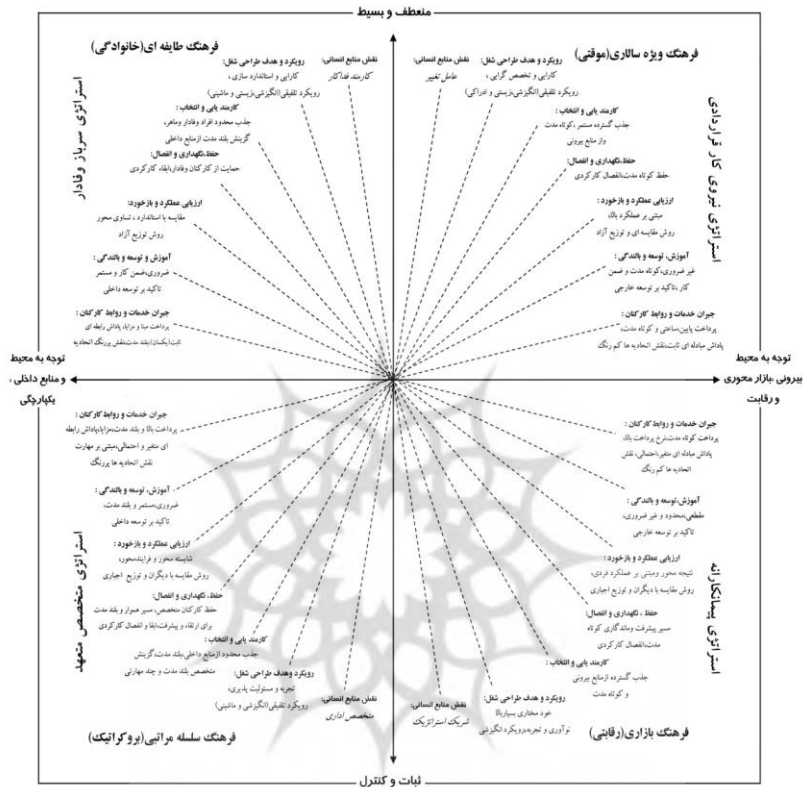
منعطف و بسیط

فرهنگ طایفه ای(خانوادگی)

استراتژی سرباز وفادار

نقش منابع انسانی:
کارمند فداکار

رویکرد و هدف طراحی شغل:
کارایی و استاندارد سازی ،
رویکرد تلفیقی(انگیزشی،زیستی و ماشینی)

کارمند یابی و انتخاب :
جذب محدود افراد وفادار وماهر،
گزینش بلند مدت ازمنابع داخلی

حفظ،نگهداری و انفصال:
حمایت از کارکنان وفادار،ابقاء کارکردی

ارزیابی عملکرد و بازخورد:
مقایسه با استاندارد ، تساوی محور
روش توزیع آزاد

آموزش و توسعه و بالندگی:
ضروری،ضمن کار و مستمر
تاکید بر توسعه داخلی

جبران خدمات و روابط کارکنان :
پرداخت مبنا و مزایا، پاداش رابطه ای
ثابت(یکسان)،رابطه مدت،نقش پررنگ اتحادیه

فرهنگ ویژه سالاری(موقتی)

استراتژی نیروی کار قراردادی

نقش منابع انسانی:
عامل تغییر

رویکرد و هدف طراحی شغل:
کارایی و تخصص گرایی ،
رویکرد تلفیقی(انگیزشی،زیستی و ادراکی)

کارمند یابی و انتخاب:
جذب گسترده مستمر ،کوتاه مدت
واز منابع بیرونی

حفظ،نگهداری و انفصال:
حفظ کوتاه مدت،انفصال کارکردی

ارزیابی عملکرد و بازخورد:
مبتنی بر عملکرد بالا،
روش مقایسه ای و توزیع آزاد

آموزش، توسعه و بالندگی:
غیر ضروری،کوتاه مدت و ضمن
کار ،تاکید بر توسعه خارجی

جبران خدمات و روابط کارکنان:
پرداخت پایین،ساعتی و کوتاه مدت،
پاداش مبادله ای ثابت،نقش اتحادیه ها کم رنگ

توجه به محیط و منابع داخلی ، یکپارچگی

توجه به محیط بیرونی ،بازار محوری و رقابت

جبران خدمات و روابط کارکنان :
پرداخت بالا و بلند مدت،مزایا،پاداش رابطه
ای متغیر و احتمالی،مبتنی بر مهارت
نقش اتحادیه ها پررنگ

آموزش، توسعه و بالندگی :
ضروری،مستمر و بلند مدت،
تاکید بر توسعه داخلی

ارزیابی عملکرد و بازخورد:
شایسته محور و فرایندمحور،
روش مقایسه با دیگران و توزیع اجباری

حفظ، نگهداری و انفصال:
حفظ کارکنان متخصص، مسیر هموار و بلند مدت
برای ارتقاء و پیشرفت،ابقا و انفصال کارکردی

کارمند یابی و انتخاب :
جذب محدود ازمنابع داخلی،بلند مدت،گزینش
متخصص بلند مدت و چند مهارتی

رویکرد وهدف طراحی شغل:
تجربه و مسئولیت پذیری،
رویکرد تلفیقی (انگیزشی و ماشینی)

نقش منابع انسانی:
متخصص اداری

استراتژی متخصص متعهد

فرهنگ سلسله مراتبی(بروکراتیک)

جبران خدمات و روابط کارکنان:
پرداخت کوتاه مدت،نرخ پرداخت بالا،
پاداش مبادله ای متغیر،احتمالی، نقش
اتحادیه ها کم رنگ

آموزش،توسعه و بالندگی:
مقطعی،محدود و غیر ضروری،
تاکید بر توسعه خارجی

ارزیابی عملکرد و بازخورد:
نتیجه محور ومبتنی بر عملکرد فردی،
روش مقایسه با دیگران و توزیع اجباری

حفظ ، نگهداری و انفصال:
مسیر پیشرفت ومشاگرد کوتاه
مدت،انفصال کارکردی

کارمند یابی و انتخاب:
جذب گسترده ازمنابع بیرونی
و کوتاه مدت

رویکرد و هدف طراحی شغل:
خود مختاری بسیاربالا
نوآوری و تجربه،رویکرد انگیزشی

نقش منابع انسانی:
شریک استراتژیک

استراتژی پیمانکارانه

فرهنگ بازاری(رقابتی)

ثبات و کنترل